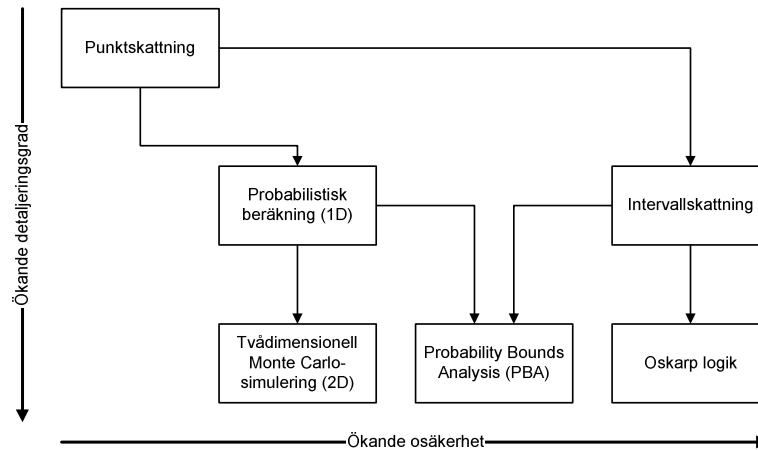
Ökande detaljeringsgrad

Punktskattning

Probabilistisk beräkning (1D)

Intervallskattning

Tvådimensionell Monte Carlo-simulering (2D)

Probability Bounds Analysis (PBA)

Oskarp logik

Ökande osäkerhet